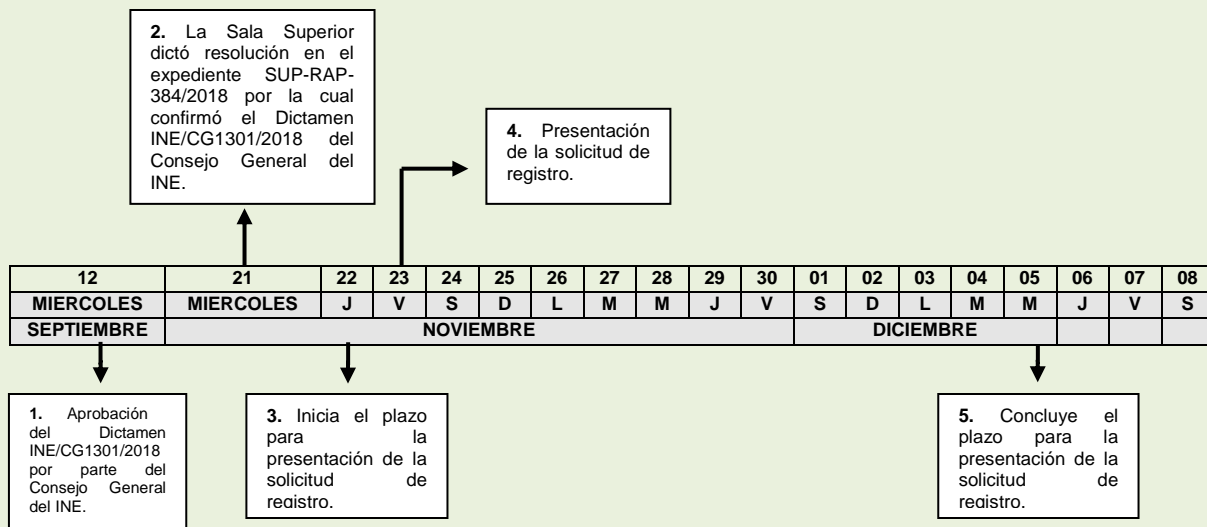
**2.** La Sala Superior dictó resolución en el expediente SUP-RAP-384/2018 por la cual confirmó el Dictamen INE/CG1301/2018 del Consejo General del INE.

**4.** Presentación de la solicitud de registro.

| 12 | 21 | 22 | 23 | 24 | 25 | 26 | 27 | 28 | 29 | 30 | 01 | 02 | 03 | 04 | 05 | 06 | 07 | 08 |
|---|---|---|---|---|---|---|---|---|---|---|---|---|---|---|---|---|---|---|
| MIERCOLES | MIERCOLES | J | V | S | D | L | M | M | J | V | S | D | L | M | M | J | V | S |
| SEPTIEMBRE | NOVIEMBRE | | | | | | | | | | DICIEMBRE | | | | | | | |

**1.** Aprobación del Dictamen INE/CG1301/2018 por parte del Consejo General del INE.

**3.** Inicia el plazo para la presentación de la solicitud de registro.

**5.** Concluye el plazo para la presentación de la solicitud de registro.